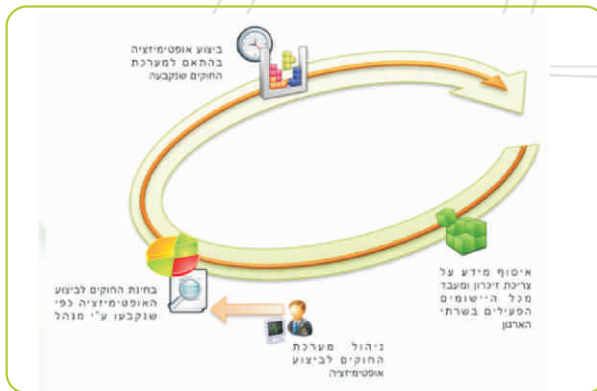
ביצוע אופטימיזציה בהתאם למערכת החוקים שנקבעה

איסוף מידע על צריכת זיכרון ומעבד מכל היישומים הפעילים בשרתי הארגון

ניהול מערכת החוקים לביצוע אופטימיזציה

בחינת החוקים לביצוע האופטימיזציה כפי שנקבעו ע"י מנהל